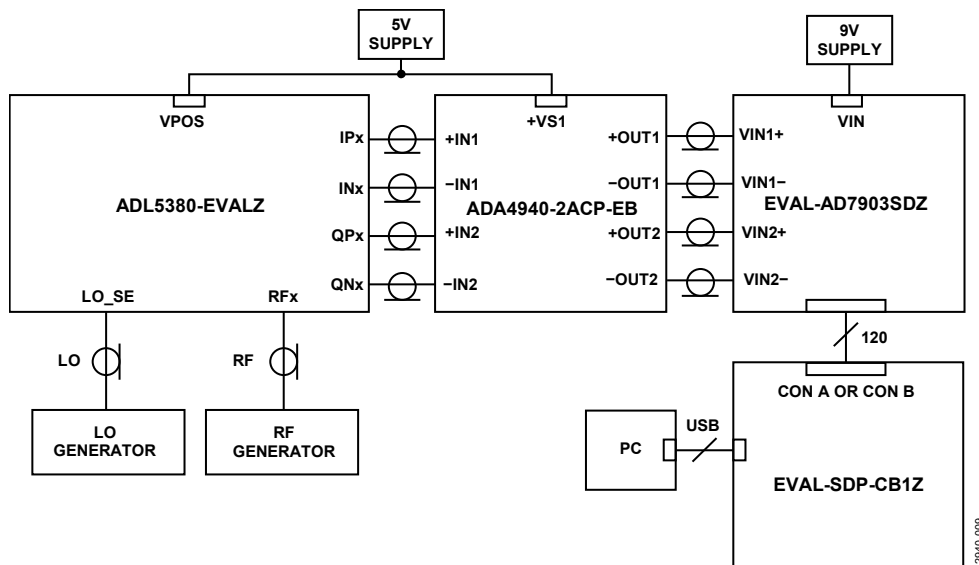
5V SUPPLY

9V SUPPLY

VPOS

+VS1

VIN

IPx

+IN1

+OUT1

VIN1+

INx

−IN1

−OUT1

VIN1−

ADL5380-EVALZ

ADA4940-2ACP-EB

EVAL-AD7903SDZ

QPx

+IN2

+OUT2

VIN2+

QNx

−IN2

−OUT2

VIN2−

LO_SE

RFx

120

LO

RF

CON A OR CON B

LO GENERATOR

RF GENERATOR

PC

USB

EVAL-SDP-CB1Z

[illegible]